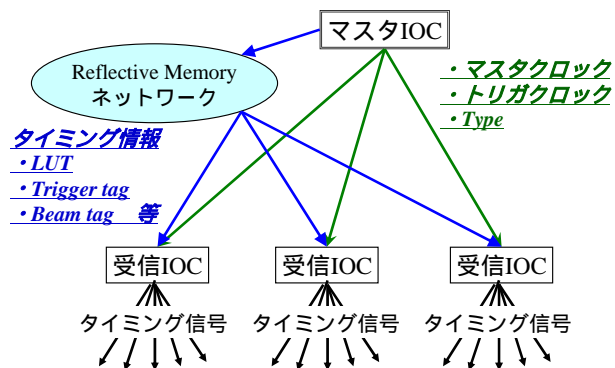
マスタIOC

Reflective Memory
ネットワーク

・マスタクロック
・トリガクロック
・Type

タイミング情報
・LUT
・Trigger tag
・Beam tag　等

受信IOC
タイミング信号

受信IOC
タイミング信号

受信IOC
タイミング信号